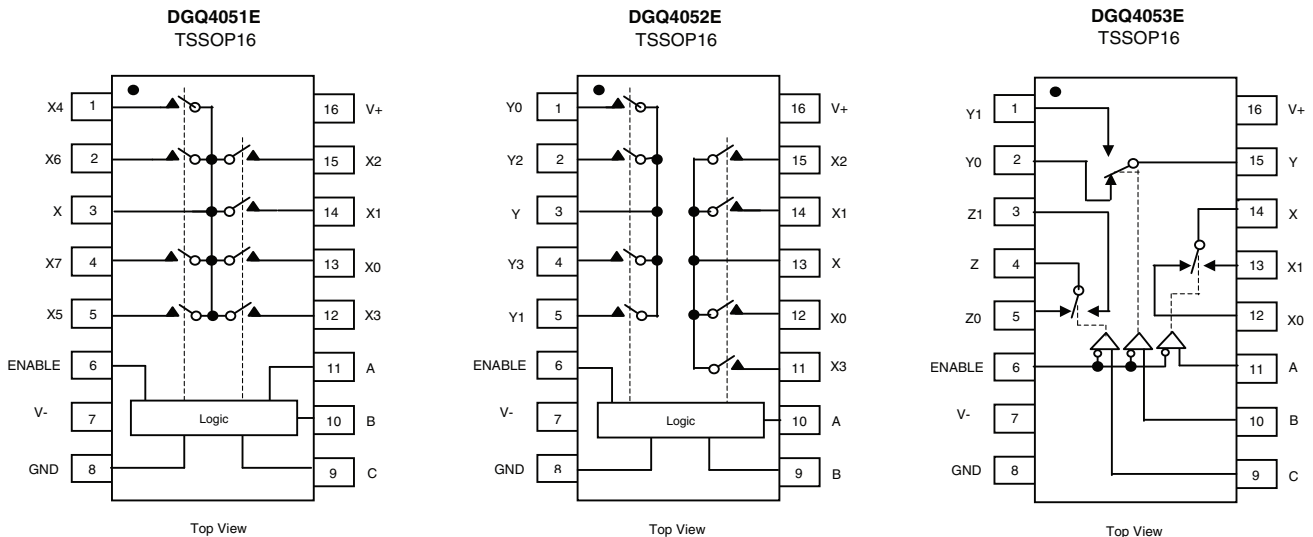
DGQ4051E
TSSOP16

X4 1
X6 2
X 3
X7 4
X5 5
ENABLE 6
V- 7
GND 8

16 V+
15 X2
14 X1
13 X0
12 X3
11 A
10 B
9 C

Logic

Top View

DGQ4052E
TSSOP16

Y0 1
Y2 2
Y 3
Y3 4
Y1 5
ENABLE 6
V- 7
GND 8

16 V+
15 X2
14 X1
13 X
12 X0
11 X3
10 A
9 B

Logic

Top View

DGQ4053E
TSSOP16

Y1 1
Y0 2
Z1 3
Z 4
Z0 5
ENABLE 6
V- 7
GND 8

16 V+
15 Y
14 X
13 X1
12 X0
11 A
10 B
9 C

Top View